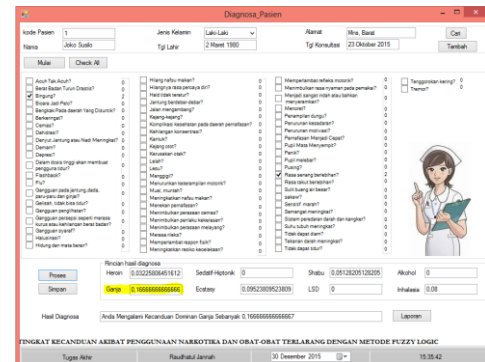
Diagnosa_Pasien

kode Pasien 1
Nama Joko Susilo
Jenis Kelamin Laki-Laki
Tgl Lahir 2 Maret 1980
Alamat Mns. Barat
Tgl Konsultasi 23 Oktober 2015
Cari
Tambah

Mulai
Check All

Acuh Tak Acuh? 0
Berat Badan Turun Drastis? 0
Bingung? 2
Bicara Jadi Pelo? 0
Bengkak Pada daerah Yang Disuntik? 0
Berkeringat? 0
Cemas? 0
Dehidrasi? 0
Denyut Jantung atau Nadi Meningkat? 0
Demam? 0
Depresi? 0
Dalam dosis tinggi akan membuat pengguna tidur? 0
Flashback? 0
Flu? 0
Gangguan pada jantung, dada, paru-paru dan ginjal? 0
Gelisah, tidak bisa tidur? 0
Gangguan penglihatan? 0
Gangguan persepsi seperti merasa kurus atau kehilangan berat badan? 0
Gangguan syaraf? 0
Halusinasi? 0
Hidung dan mata berair? 0

Hilang nafsu makan? 0
Hilangnya rasa percaya diri? 0
Hedonistik teracut? 0
Jantung berdebar-debar? 0
Jalan mengambang? 0
Kejang-kejang? 0
Komplikasi kesehatan pada daerah pemakaian? 0
Kehilangan konsentrasi? 0
Kantuk? 0
Kejang otot? 0
Kerusakan otak? 0
Lelah? 0
Lesu? 0
Menggigil? 0
Menurunkan keterampilan motorik? 0
Mual, muntah? 0
Meningkatkan nafsu makan? 0
Merasakan pemikiran? 0
Membentuk perasaan senasi? 0
Meningkatkan perilaku kekerasan? 0
Membentuk perasaan melayang? 0
Merasa risau? 0
Memperlambat respon fisik? 0
Meningkatkan resiko kecelakaan? 0

Memperlambat refleks motorik? 0
Menimbulkan rasa nyaman pada pemakai? 0
Menjadi sangat aktif atau bahkan menyerang? 0
Mencret? 0
Penampilan dungu? 0
Penurunan kesadaran? 0
Penurunan motivasi? 0
Pernafasan Menjadi Cepat? 0
Pupil Mata Menyempit? 0
Panik? 0
Pupil melebar? 0
Pusing? 0
Rasa senang berlebihan? 2
Rasa takut berlebihan? 0
Sulit buang air besar? 0
Sakaw? 0
Sensitif marah? 0
Semangat meningkat? 0
Sistem peredaran darah dan kengket? 0
Suhu tubuh meningkat? 0
Tidak dapat diam? 0
Tekanan darah meningkat? 0
Tidak dapat tidur? 0

Tenggorokan kering? 0
Tremor? 0

Proses
Simpan

Rincian hasil diagnosa
Heroin 0.03225806451612
Sedatif-Hipnotik 0
Shabu 0.05128205128205
Alkohol 0
Ganja 0.16666666666666
Ecstasy 0.09523809523809
LSD 0
Inhalasia 0.08

Hasil Diagnosa Anda Mengalami Kecanduan Dominan Ganja Sebanyak 0.16666666666667
Laporan

TINGKAT KECANDUAN AKIBAT PENGGUNAAN NARKOTIKA DAN OBAT-OBAT TERLARANG DENGAN METODE FUZZY LOGIC

Tugas Akhir
Raudhatul Jannah
30 Desember 2015
15:35:42